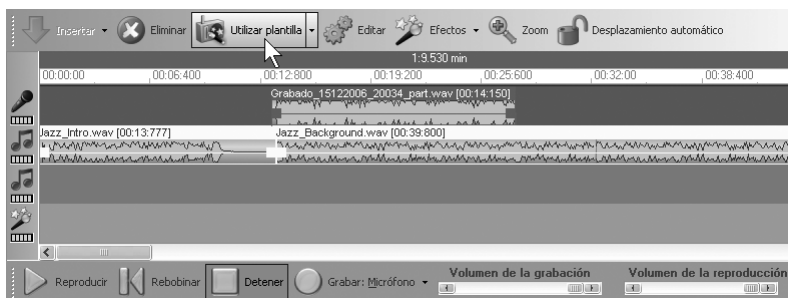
Insertar Eliminar Utilizar plantilla Editar Efectos Zoom Desplazamiento automático

1:9.530 min

00:00:00 00:06:400 00:12:800 00:19:200 00:25:600 00:32:00 00:38:400

Grabado_15122006_20034_part.wav [00:14:150]

Jazz_Intro.wav [00:13:777]

Jazz_Background.wav [00:39:800]

Reproducir Rebobinar Detener Grabar: Micrófono Volumen de la grabación Volumen de la reproducción